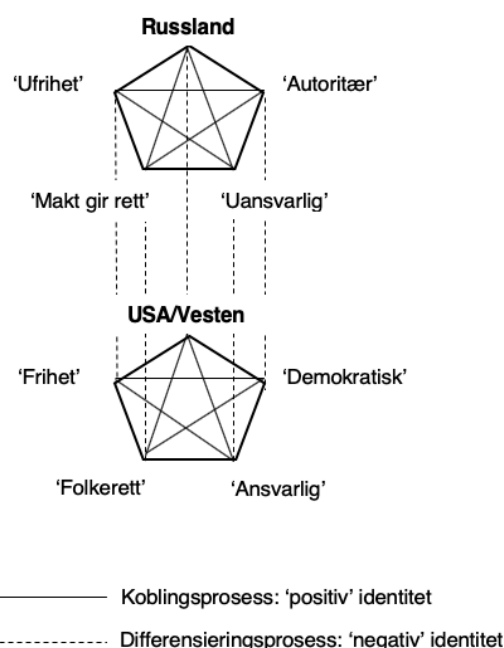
Russland

'Ufrihet'

'Autoritær'

'Makt gir rett'

'Uansvarlig'

USA/Vesten

'Frihet'

'Demokratisk'

'Folkerett'

'Ansvarlig'

Koblingsprosess: 'positiv' identitet

Differensieringsprosess: 'negativ' identitet